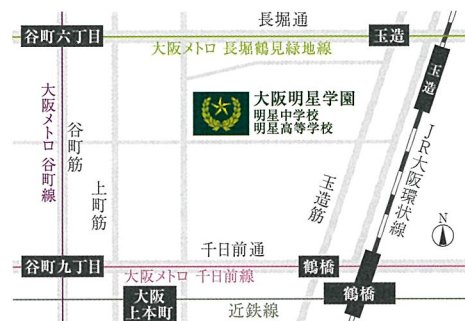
長堀通

谷町六丁目

大阪メトロ 長堀鶴見緑地線

玉造

玉造

大阪メトロ 谷町線

谷町筋

上町筋

大阪明星学園
明星中学校
明星高等学校

玉造筋

JR大阪環状線

N

千日前通

谷町九丁目

大阪メトロ 千日前線

鶴橋

鶴橋

大阪上本町

近鉄線